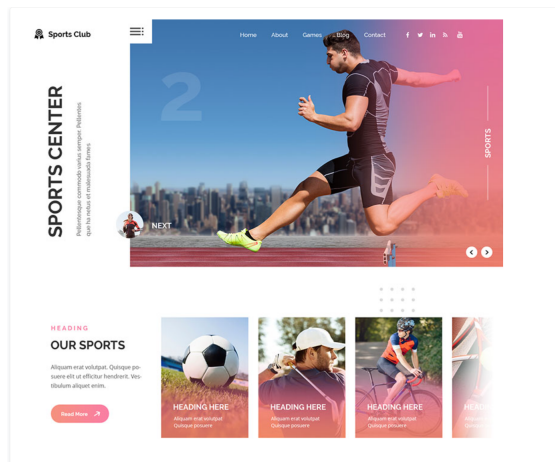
Sports Club

Home About Games Blog Contact

SPORTS CENTER

Pellentesque commodo varius semper. Pellentes que hs netus et malesuada fames

2

NEXT

SPORTS

HEADING

OUR SPORTS

Aliquam erat volutpat. Quisque posuere elit ut efficitur hendrerit. Vestibulum aliquet enim.

Read More

HEADING HERE
Aliquam erat volutpat. Quisque posuere

HEADING HERE
Aliquam erat volutpat. Quisque posuere

HEADING HERE
Aliquam erat volutpat. Quisque posuere

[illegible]